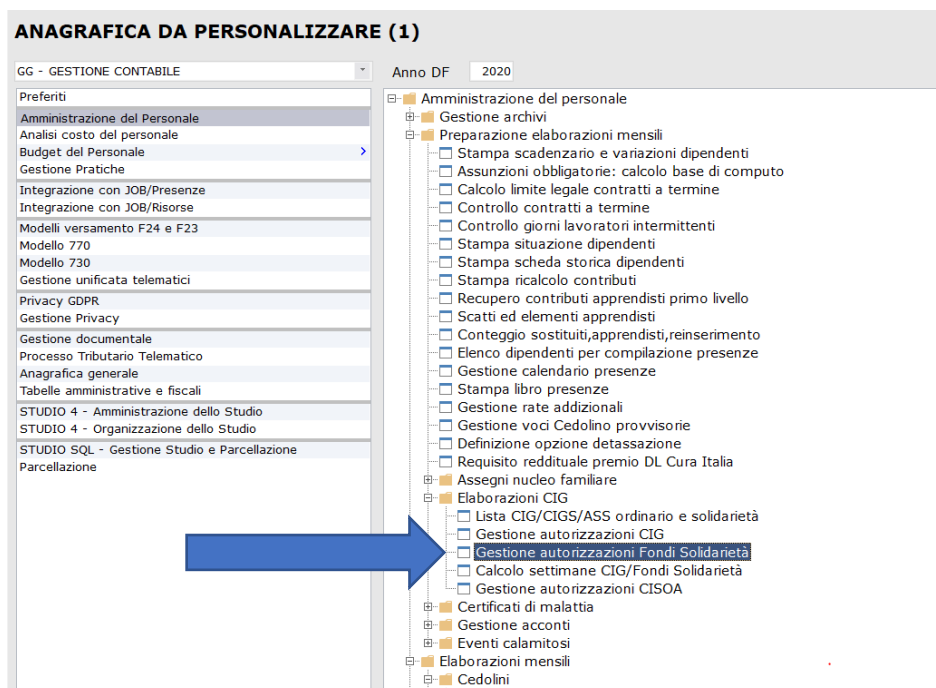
ANAGRAFICA DA PERSONALIZZARE (1)

GG - GESTIONE CONTABILE

Anno DF 2020

Preferiti
Amministrazione del Personale
Analisi costo del personale
Budget del Personale
Gestione Pratiche
Integrazione con JOB/Presenze
Integrazione con JOB/Risorse
Modelli versamento F24 e F23
Modello 770
Modello 730
Gestione unificata telematici
Privacy GDPR
Gestione Privacy
Gestione documentale
Processo Tributario Telematico
Anagrafica generale
Tabelle amministrative e fiscali
STUDIO 4 - Amministrazione dello Studio
STUDIO 4 - Organizzazione dello Studio
STUDIO SQL - Gestione Studio e Parcellazione
Parcellazione

Amministrazione del personale
Gestione archivi
Preparazione elaborazioni mensili
Stampa scadenzario e variazioni dipendenti
Assunzioni obbligatorie: calcolo base di computo
Calcolo limite legale contratti a termine
Controllo contratti a termine
Controllo giorni lavoratori intermittenti
Stampa situazione dipendenti
Stampa scheda storica dipendenti
Stampa ricalcolo contributi
Recupero contributi apprendisti primo livello
Scatti ed elementi apprendisti
Conteggio sostituiti,apprendisti,reinserimento
Elenco dipendenti per compilazione presenze
Gestione calendario presenze
Stampa libro presenze
Gestione rate addizionali
Gestione voci Cedolino provvisorie
Definizione opzione detassazione
Requisito reddituale premio DL Cura Italia
Assegni nucleo familiare
Elaborazioni CIG
Lista CIG/CIGS/ASS ordinario e solidarietà
Gestione autorizzazioni CIG
Gestione autorizzazioni Fondi Solidarietà
Calcolo settimane CIG/Fondi Solidarietà
Gestione autorizzazioni CISOA
Certificati di malattia
Gestione acconti
Eventi calamitosi
Elaborazioni mensili
Cedolini